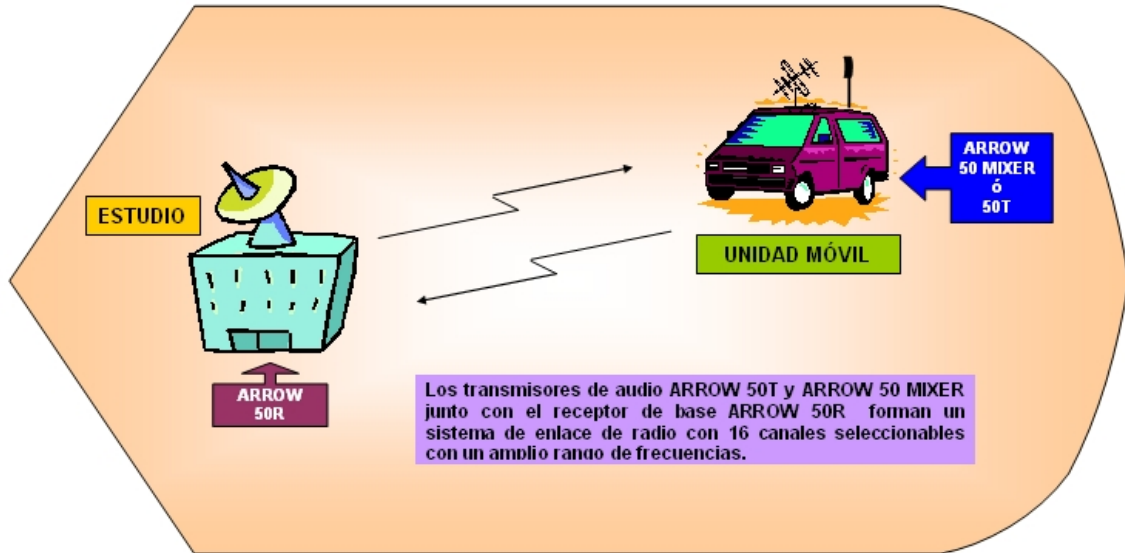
ESTUDIO

UNIDAD MÓVIL

ARROW
50 MIXER
ó
50T

ARROW
50R

Los transmisores de audio ARROW 50T y ARROW 50 MIXER junto con el receptor de base ARROW 50R forman un sistema de enlace de radio con 16 canales seleccionables con un amplio rango de frecuencias.